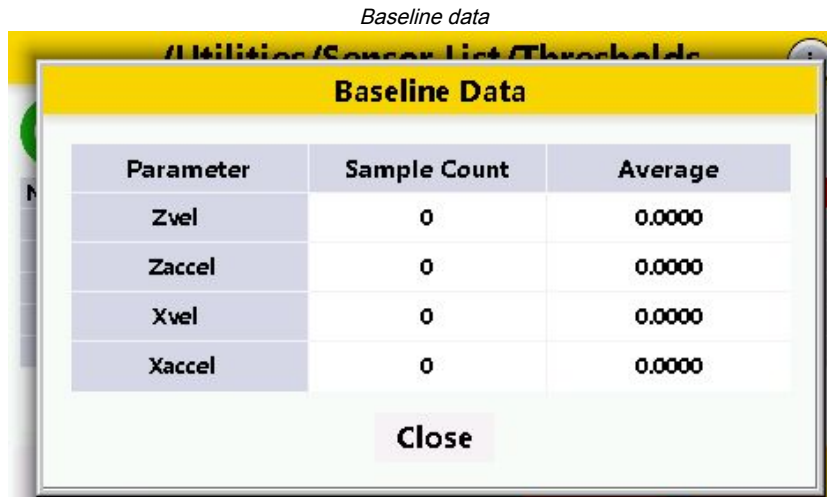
Baseline data

/Utilities/Sensor List/Thresholds

Baseline Data

| Parameter | Sample Count | Average |
|---|---|---|
| Zvel | 0 | 0.0000 |
| Zaccel | 0 | 0.0000 |
| Xvel | 0 | 0.0000 |
| Xaccel | 0 | 0.0000 |

Close